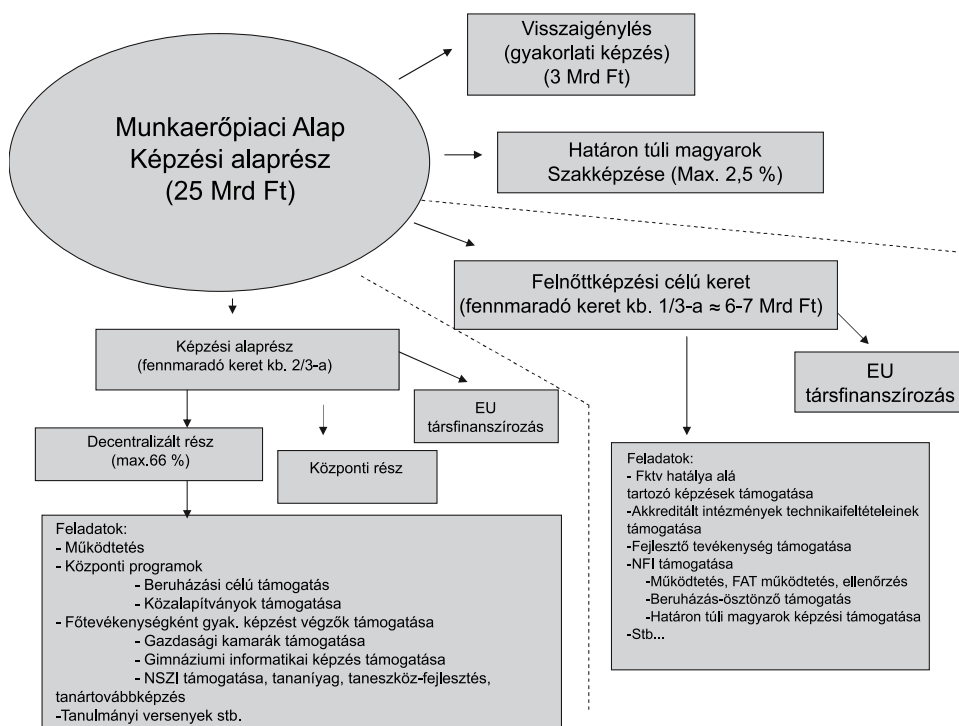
Munkaerőpiaci Alap Képzési alaprész (25 Mrd Ft)

Visszaigénylés (gyakorlati képzés) (3 Mrd Ft)

Határon túli magyarok Szakképzése (Max. 2,5 %)

Felnőttképzési célú keret (fennmaradó keret kb. 1/3-a ≈ 6-7 Mrd Ft)

EU társfinanszírozás

Képzési alaprész (fennmaradó keret kb. 2/3-a)

EU társfinanszírozás

Decentralizált rész (max.66 %)

Központi rész

Feladatok:
- Működtetés
- Központi programok
- Beruházási célú támogatás
- Közalapítványok támogatása
- Főtevékenységként gyak. képzést végzők támogatása
- Gazdasági kamarák támogatása
- Gimnáziumi informatikai képzés támogatása
- NSZI támogatása, tananíyag, taneszköz-fejlesztés, tanártovábbképzés
-Tanulmányi versenyek stb.

Feladatok:
- Fktv hatálya alá tartozó képzések támogatása
-Akkreditált intézmények technikaifeltételeinek támogatása
-Fejlesztő tevékenység támogatása
-NFI támogatása
-Működtetés, FAT működtetés, ellenőrzés
-Beruházás-ösztönző támogatás
-Határon túli magyarok képzési támogatása
-Stb...